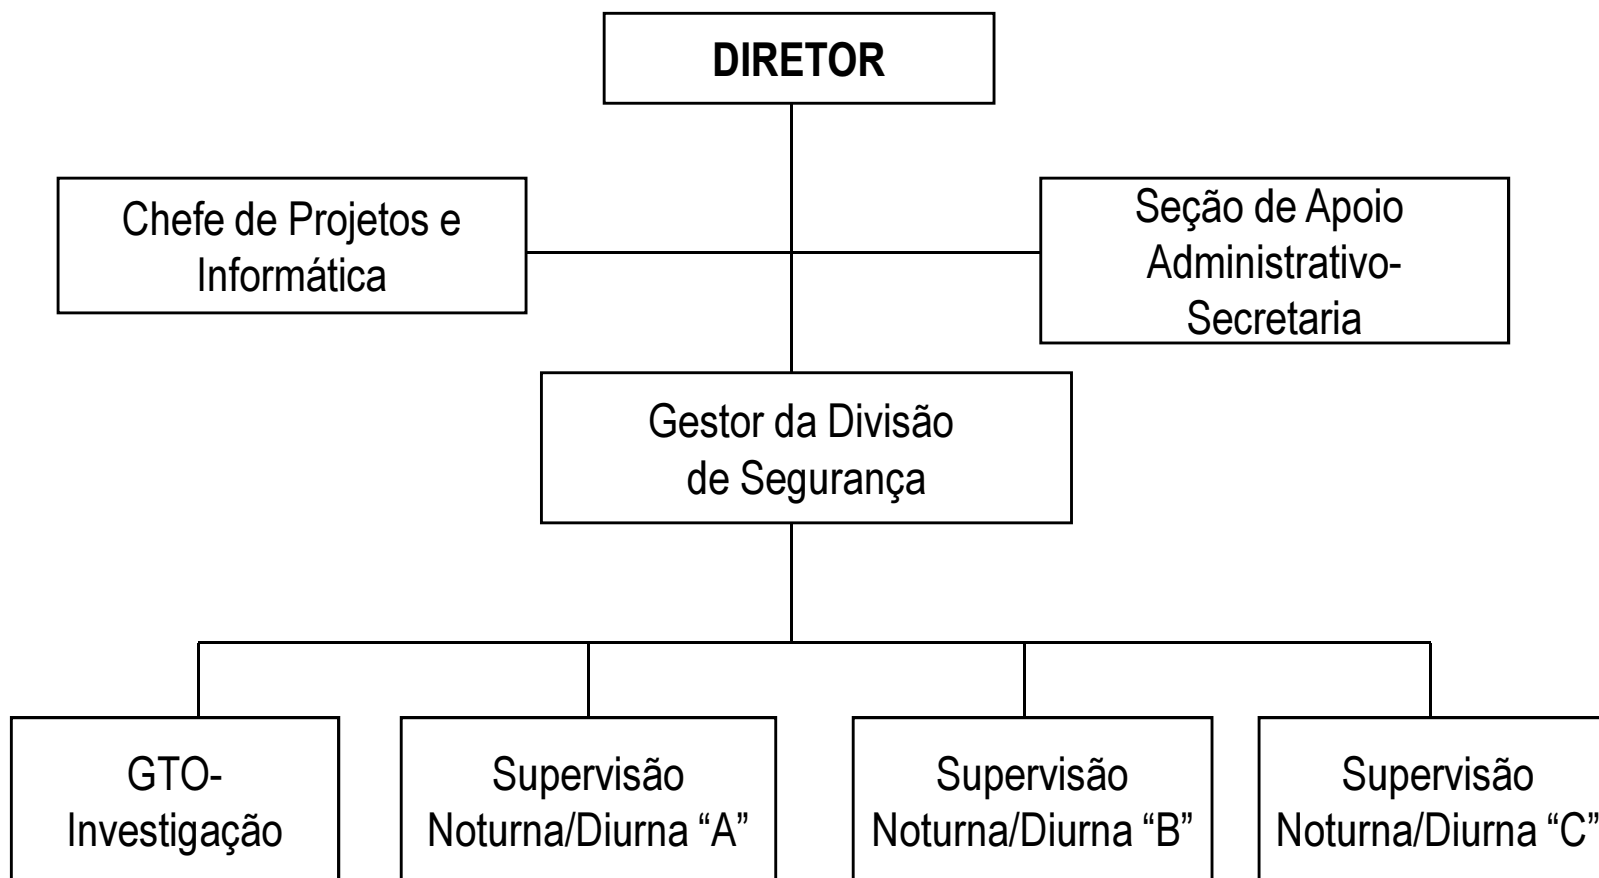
DIRETOR

Chefe de Projetos e Informática

Seção de Apoio Administrativo-Secretaria

Gestor da Divisão de Segurança

GTO-Investigação

Supervisão Noturna/Diurna “A”

Supervisão Noturna/Diurna “B”

Supervisão Noturna/Diurna “C”